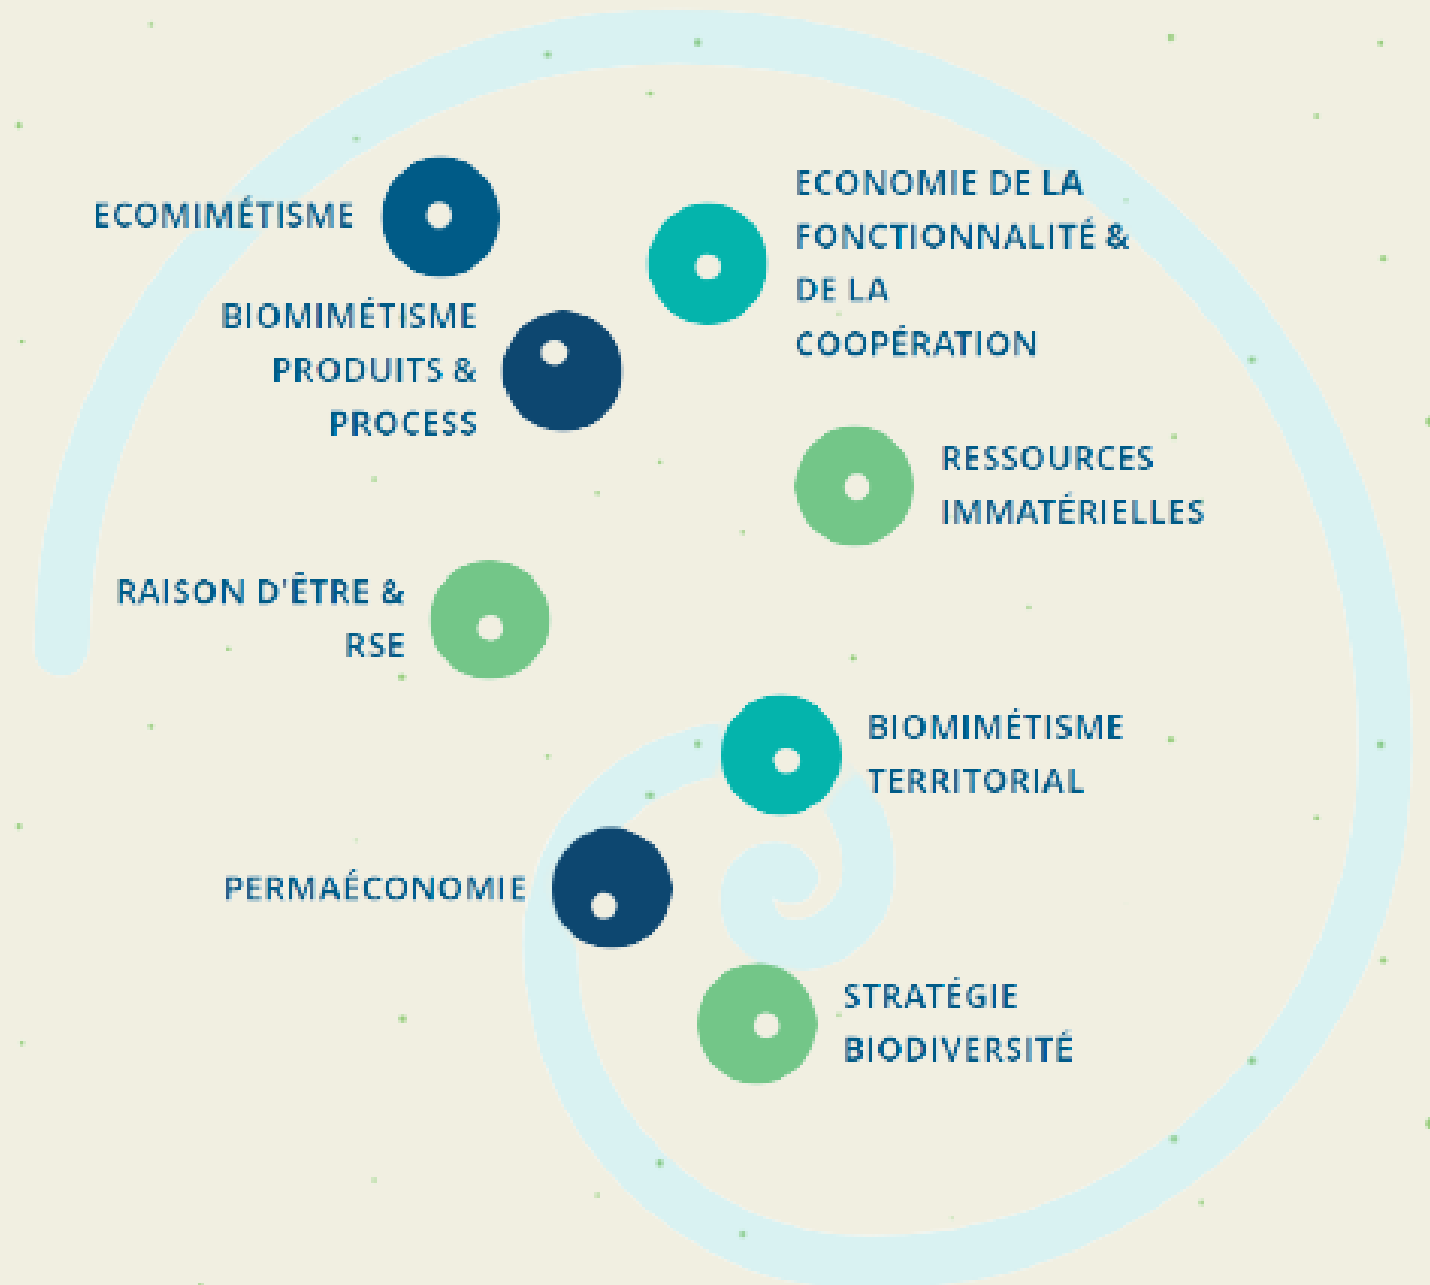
ECOMIMÉTISME

ECONOMIE DE LA FONCTIONNALITÉ & DE LA COOPÉRATION

BIOMIMÉTISME PRODUITS & PROCESS

RESSOURCES IMMATÉRIELLES

RAISON D'ÊTRE & RSE

BIOMIMÉTISME TERRITORIAL

PERMAÉCONOMIE

STRATÉGIE BIODIVERSITÉ